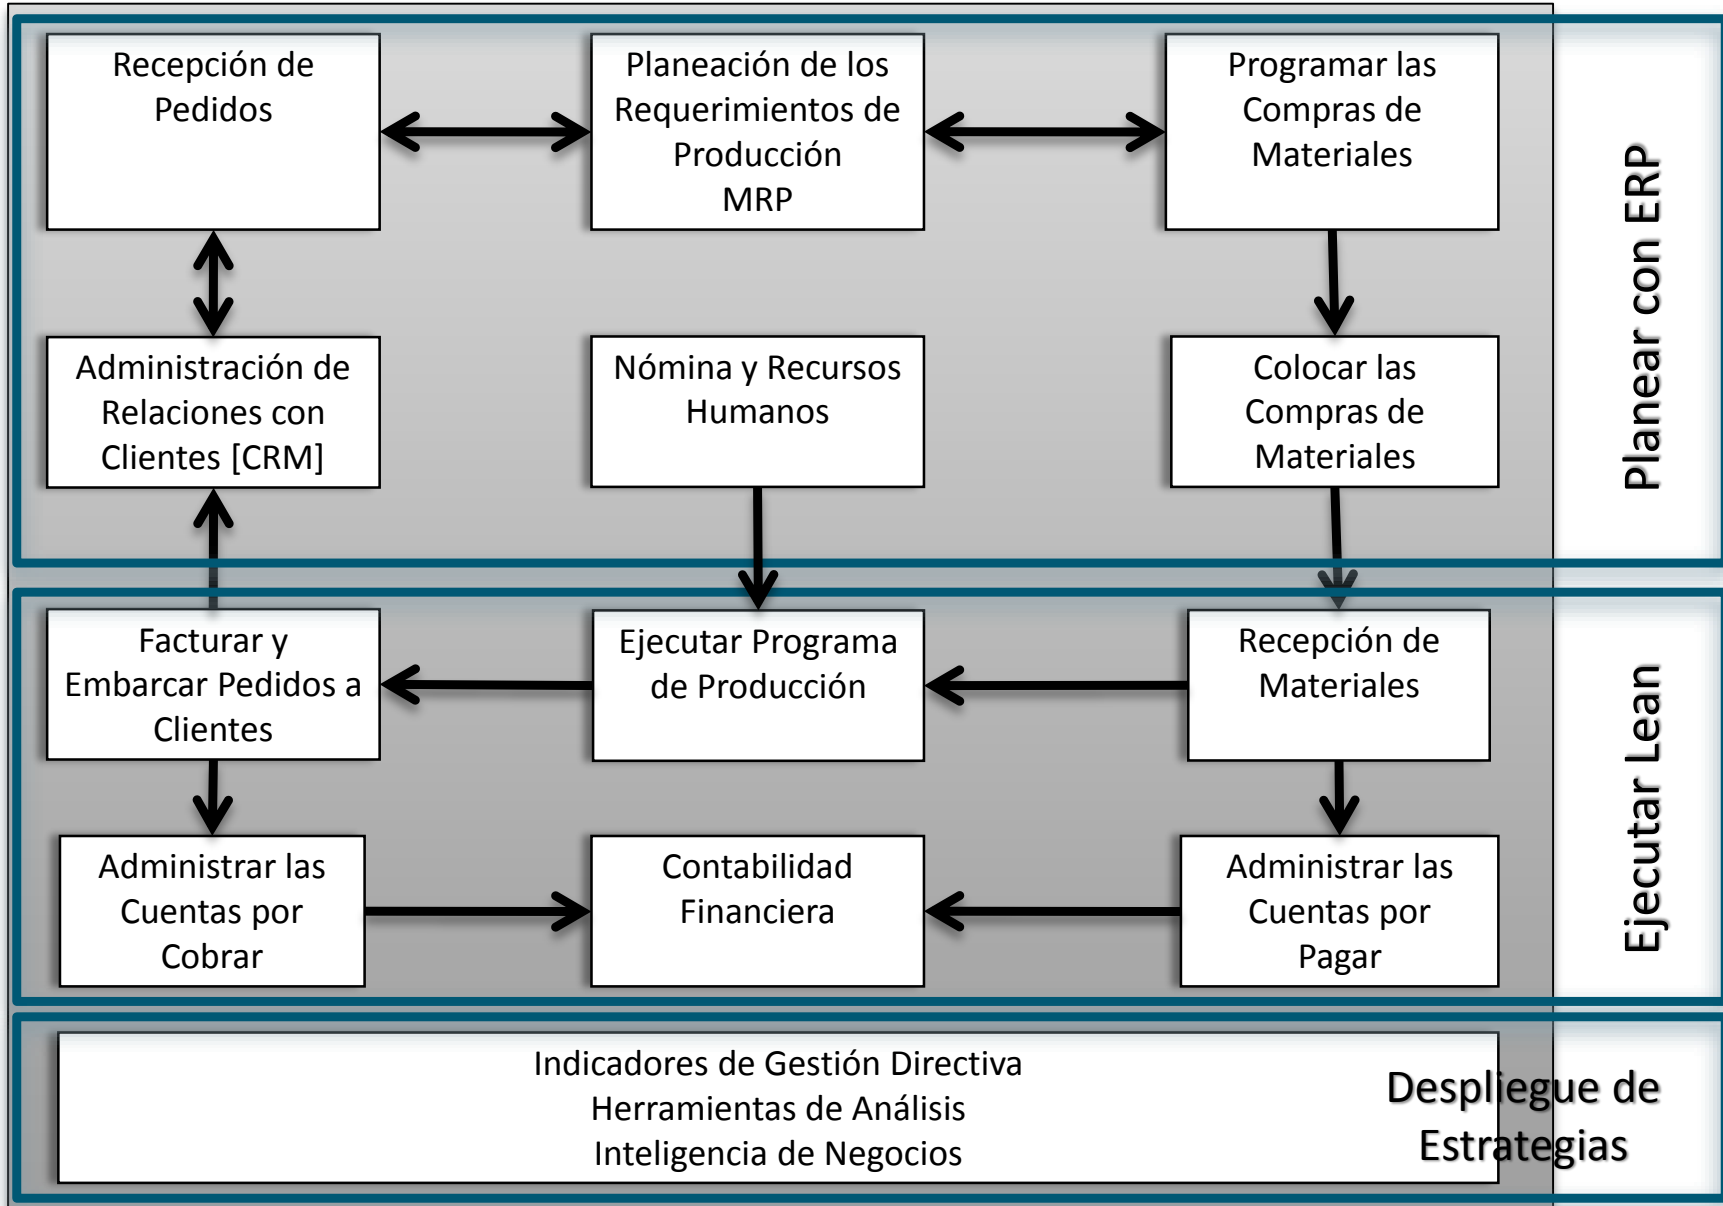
Recepción de Pedidos

Planeación de los Requerimientos de Producción MRP

Programar las Compras de Materiales

Administración de Relaciones con Clientes [CRM]

Nómina y Recursos Humanos

Colocar las Compras de Materiales

Planear con ERP

Facturar y Embarcar Pedidos a Clientes

Ejecutar Programa de Producción

Recepción de Materiales

Administrar las Cuentas por Cobrar

Contabilidad Financiera

Administrar las Cuentas por Pagar

Ejecutar Lean

Indicadores de Gestión Directiva
Herramientas de Análisis
Inteligencia de Negocios

Despliegue de Estrategias